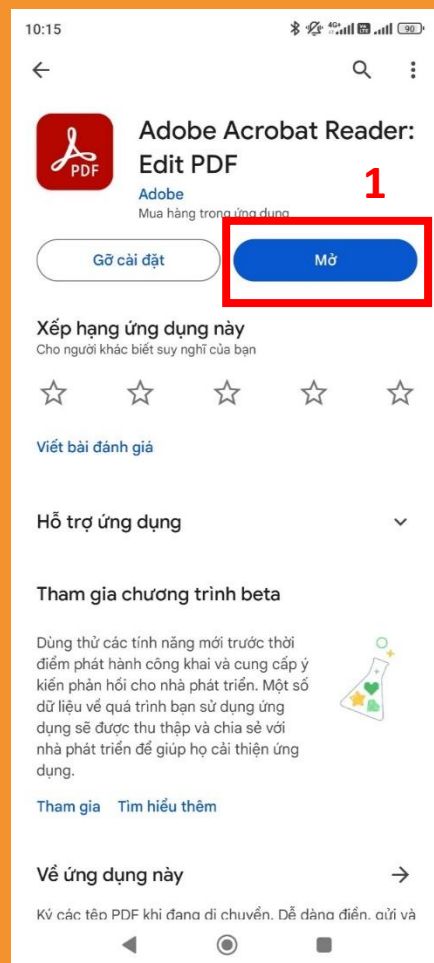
10:15

Adobe Acrobat Reader: Edit PDF

PDF

Adobe

Mua hàng trong ứng dụng

1

Gỡ cài đặt

Mở

Xếp hạng ứng dụng này

Cho người khác biết suy nghĩ của bạn

Viết bài đánh giá

Hỗ trợ ứng dụng

Tham gia chương trình beta

Dùng thử các tính năng mới trước thời điểm phát hành công khai và cung cấp ý kiến phản hồi cho nhà phát triển. Một số dữ liệu về quá trình bạn sử dụng ứng dụng sẽ được thu thập và chia sẻ với nhà phát triển để giúp họ cải thiện ứng dụng.

Tham gia Tìm hiểu thêm

Về ứng dụng này

Ký các tệp PDF khi đang di chuyển. Dễ dàng điền, gửi và